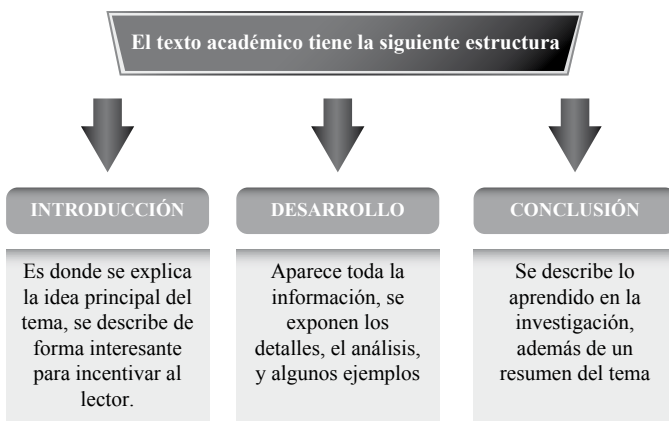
El texto académico tiene la siguiente estructura

INTRODUCCIÓN

Es donde se explica la idea principal del tema, se describe de forma interesante para incentivar al lector.

DESARROLLO

Aparece toda la información, se exponen los detalles, el análisis, y algunos ejemplos

CONCLUSIÓN

Se describe lo aprendido en la investigación, además de un resumen del tema